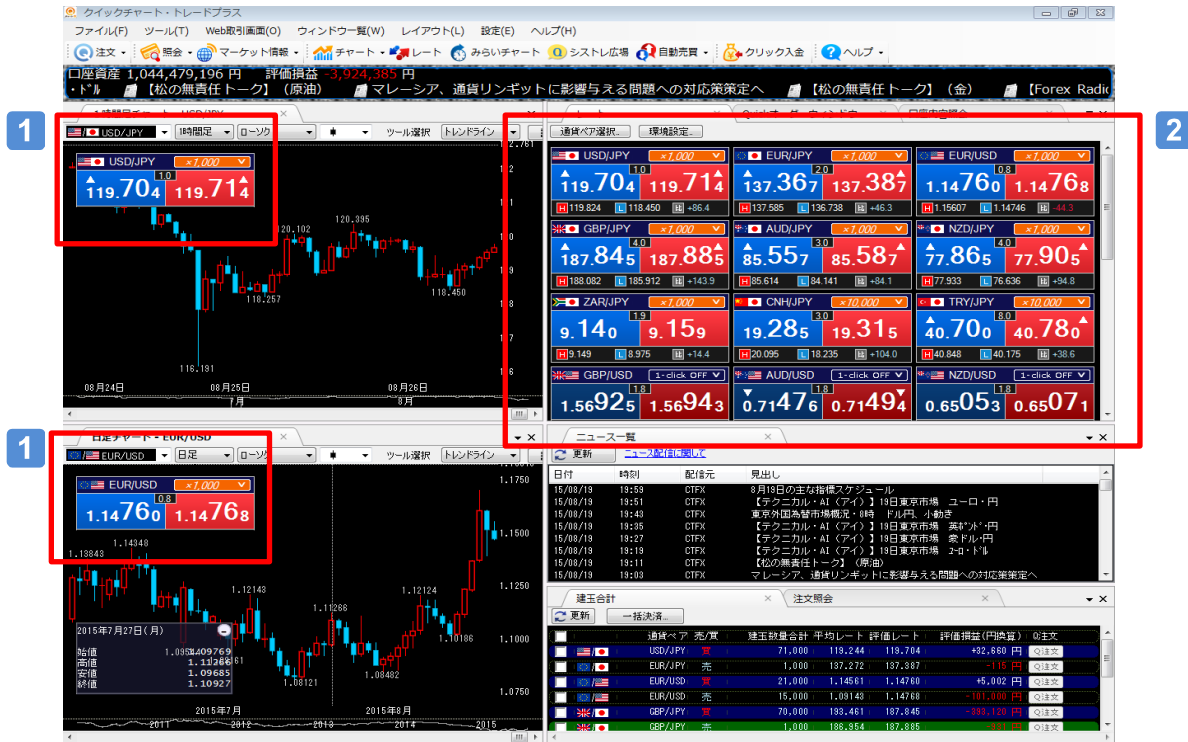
クイックチャート・トレードプラス

ファイル(F) ツール(T) Web取引画面(O) ウィンドウ一覧(W) レイアウト(L) 設定(E) ヘルプ(H)

注文 照会 マーケット情報 チャート レート みらいチャート シストレ広場 自動売買 クリック入金 ヘルプ

口座資産 1,044,479,196 円 評価損益 -3,924,385 円

・ドル 【松の無責任トーク】（原油） マレーシア、通貨リンギットに影響与える問題への対応策策定へ 【松の無責任トーク】（金） 【Forex Radio

1

USD/JPY 1時間足 ローソク ツール選択 トレンドライン

USD/JPY ×1,000

119.704 1.0 119.714

120.102
120.395
118.257
118.450
116.191

08月24日 08月25日 08月26日
7月 8月

2

通貨ペア選択.. 環境設定..

| USD/JPY ×1,000 | EUR/JPY ×1,000 | EUR/USD ×1,000 |
|---|---|---|
| 119.704 1.0 119.714 | 137.367 2.0 137.387 | 1.14760 0.8 1.14768 |
| H 119.824 L 118.450 比 +86.4 | H 137.585 L 136.738 比 +46.3 | H 1.15607 L 1.14746 比 -44.3 |
| GBP/JPY ×1,000 | AUD/JPY ×1,000 | NZD/JPY ×1,000 |
| 187.845 4.0 187.885 | 85.557 3.0 85.587 | 77.865 4.0 77.905 |
| H 188.082 L 185.912 比 +143.9 | H 85.614 L 84.141 比 +84.1 | H 77.933 L 76.636 比 +94.8 |
| ZAR/JPY ×1,000 | CNH/JPY ×10,000 | TRY/JPY ×10,000 |
| 9.140 1.9 9.159 | 19.285 3.0 19.315 | 40.700 8.0 40.780 |
| H 9.149 L 8.975 比 +14.4 | H 20.095 L 18.235 比 +104.0 | H 40.848 L 40.175 比 +38.6 |
| GBP/USD 1-click OFF | AUD/USD 1-click OFF | NZD/USD 1-click OFF |
| 1.56925 1.8 1.56943 | 0.71476 1.8 0.71494 | 0.65053 1.8 0.65071 |

1

日足チャート - EUR/USD

EUR/USD 日足 ローソク ツール選択 トレンドライン

EUR/USD ×1,000

1.14760 0.8 1.14768

1.13843
1.14348
1.12143
1.11266
1.12124
1.10186
1.08121
1.08482

2015年7月27日（月）
始値 1.09769
高値 1.11266
安値 1.09685
終値 1.10927

1.1750
1.1500
1.1250
1.1000
1.0750

2015年7月 2015年8月
2011 2012 2013 2014 2015

ニュース一覧

更新 ニュース配信に関して

| 日付 | 時刻 | 配信元 | 見出し |
|---|---|---|---|
| 15/08/19 | 19:59 | CTFX | 8月19日の主な指標スケジュール |
| 15/08/19 | 19:51 | CTFX | 【テクニカル・AI（アイ）】19日東京市場 ユーロ・円 |
| 15/08/19 | 19:43 | CTFX | 東京外国為替市場概況・8時 ドル円、小動き |
| 15/08/19 | 19:35 | CTFX | 【テクニカル・AI（アイ）】19日東京市場 英ポンド・円 |
| 15/08/19 | 19:27 | CTFX | 【テクニカル・AI（アイ）】19日東京市場 豪ドル・円 |
| 15/08/19 | 19:19 | CTFX | 【テクニカル・AI（アイ）】19日東京市場 ユーロ・ドル |
| 15/08/19 | 19:11 | CTFX | 【松の無責任トーク】（原油） |
| 15/08/19 | 19:03 | CTFX | マレーシア、通貨リンギットに影響与える問題への対応策策定へ |

建玉合計 注文照会

更新 一括決済..

| 通貨ペア | 売/買 | 建玉数量合計 | 平均レート | 評価レート | 評価損益(円換算) | Q注文 |
|---|---|---|---|---|---|---|
| USD/JPY | 買 | 71,000 | 119.244 | 119.704 | +32,660 円 | Q注文 |
| EUR/JPY | 売 | 1,000 | 137.272 | 137.387 | -115 円 | Q注文 |
| EUR/USD | 買 | 21,000 | 1.14561 | 1.14760 | +5,002 円 | Q注文 |
| EUR/USD | 売 | 15,000 | 1.09143 | 1.14768 | -101,000 円 | Q注文 |
| GBP/JPY | 買 | 70,000 | 193.461 | 187.845 | -393,120 円 | Q注文 |
| GBP/JPY | 売 | 1,000 | 186.954 | 187.885 | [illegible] | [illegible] |